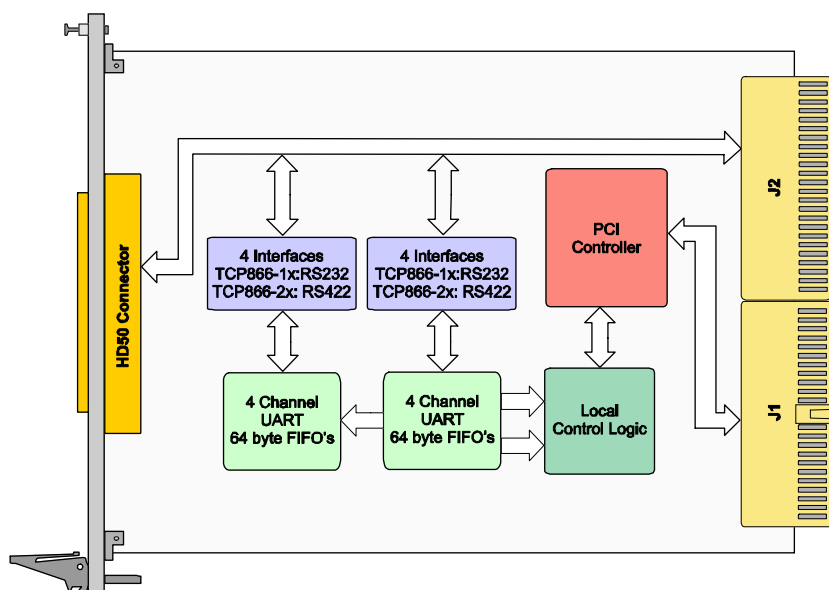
HD50 Connector

4 Interfaces
TCP866-1x:RS232
TCP866-2x: RS422

4 Interfaces
TCP866-1x:RS232
TCP866-2x: RS422

PCI
Controller

J2

4 Channel
UART
64 byte FIFO's

4 Channel
UART
64 byte FIFO's

Local
Control Logic

J1